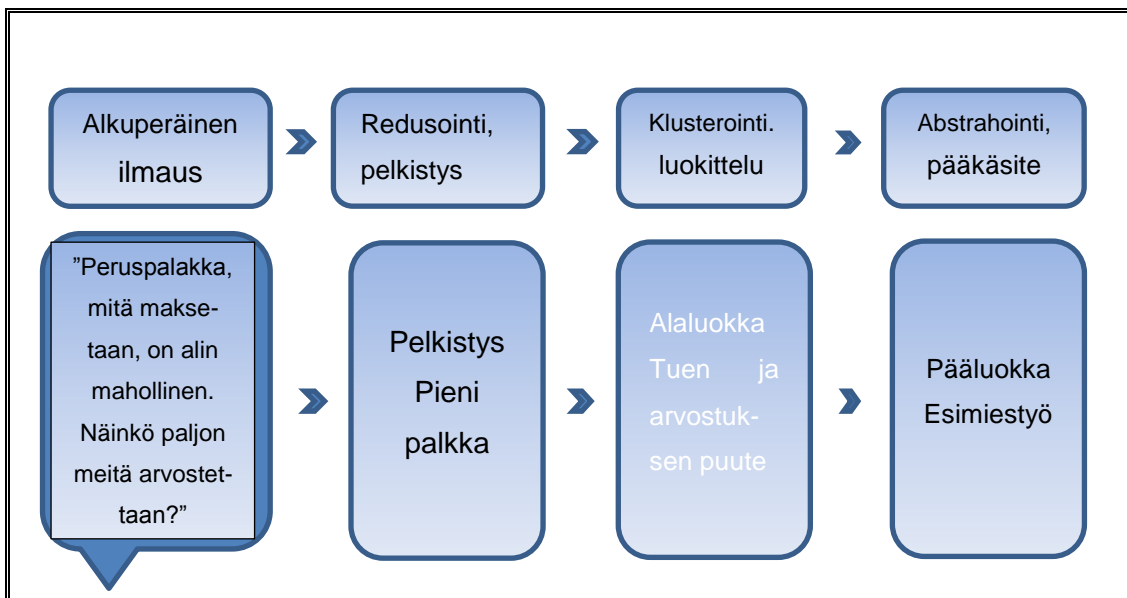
Alkuperäinen ilmaus

Redusointi, pelkistys

Klusterointi. luokittelu

Abstrahointi, pääkäsite

”Peruspalakka, mitä maksetaan, on alin mahollinen. Näinkö paljon meitä arvostettaan?”

Pelkistys Pieni palkka

Alaluokka Tuen ja arvostuksen puute

Pääluokka Esimiestyö